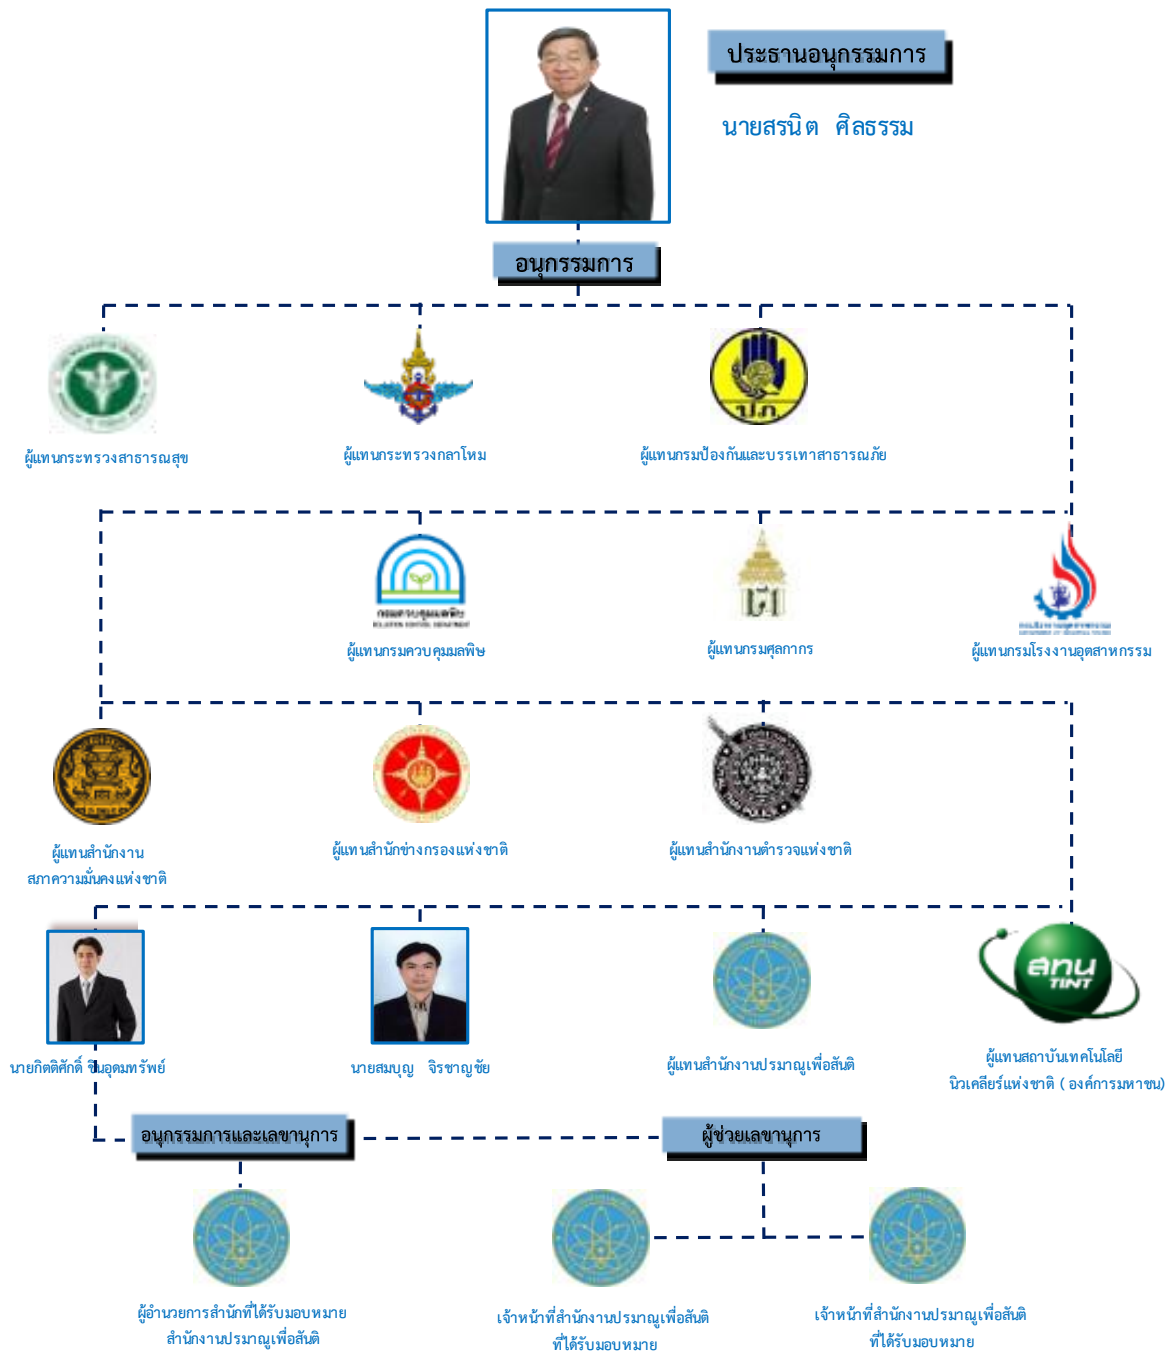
ประธานอนุกรรมการ

นายสรนิต ศิลธรรม

อนุกรรมการ

ผู้แทนกระทรวงสาธารณสุข

ผู้แทนกระทรวงกลาโหม

ผู้แทนกรมป้องกันและบรรเทาสาธารณภัย

ปภ.

กรมควบคุมมลพิษ

ผู้แทนกรมควบคุมมลพิษ

ผู้แทนกรมศุลกากร

ผู้แทนกรมโรงงานอุตสาหกรรม

ผู้แทนสำนักงาน สภาความมั่นคงแห่งชาติ

ผู้แทนสำนักข่างกรองแห่งชาติ

ผู้แทนสำนักงานตำรวจแห่งชาติ

นายกิตติศักดิ์ ขินอุดมทรัพย์

นายสมบุญ จิรชาญชัย

ผู้แทนสำนักงานปรมาณูเพื่อสันติ

สทน TINT

ผู้แทนสถาบันเทคโนโลยี นิวเคลียร์แห่งชาติ ( องค์การมหาชน)

อนุกรรมการและเลขานุการ

ผู้ช่วยเลขานุการ

ผู้อำนวยการสำนักที่ได้รับมอบหมาย สำนักงานปรมาณูเพื่อสันติ

เจ้าหน้าที่สำนักงานปรมาณูเพื่อสันติ ที่ได้รับมอบหมาย

เจ้าหน้าที่สำนักงานปรมาณูเพื่อสันติ ที่ได้รับมอบหมาย